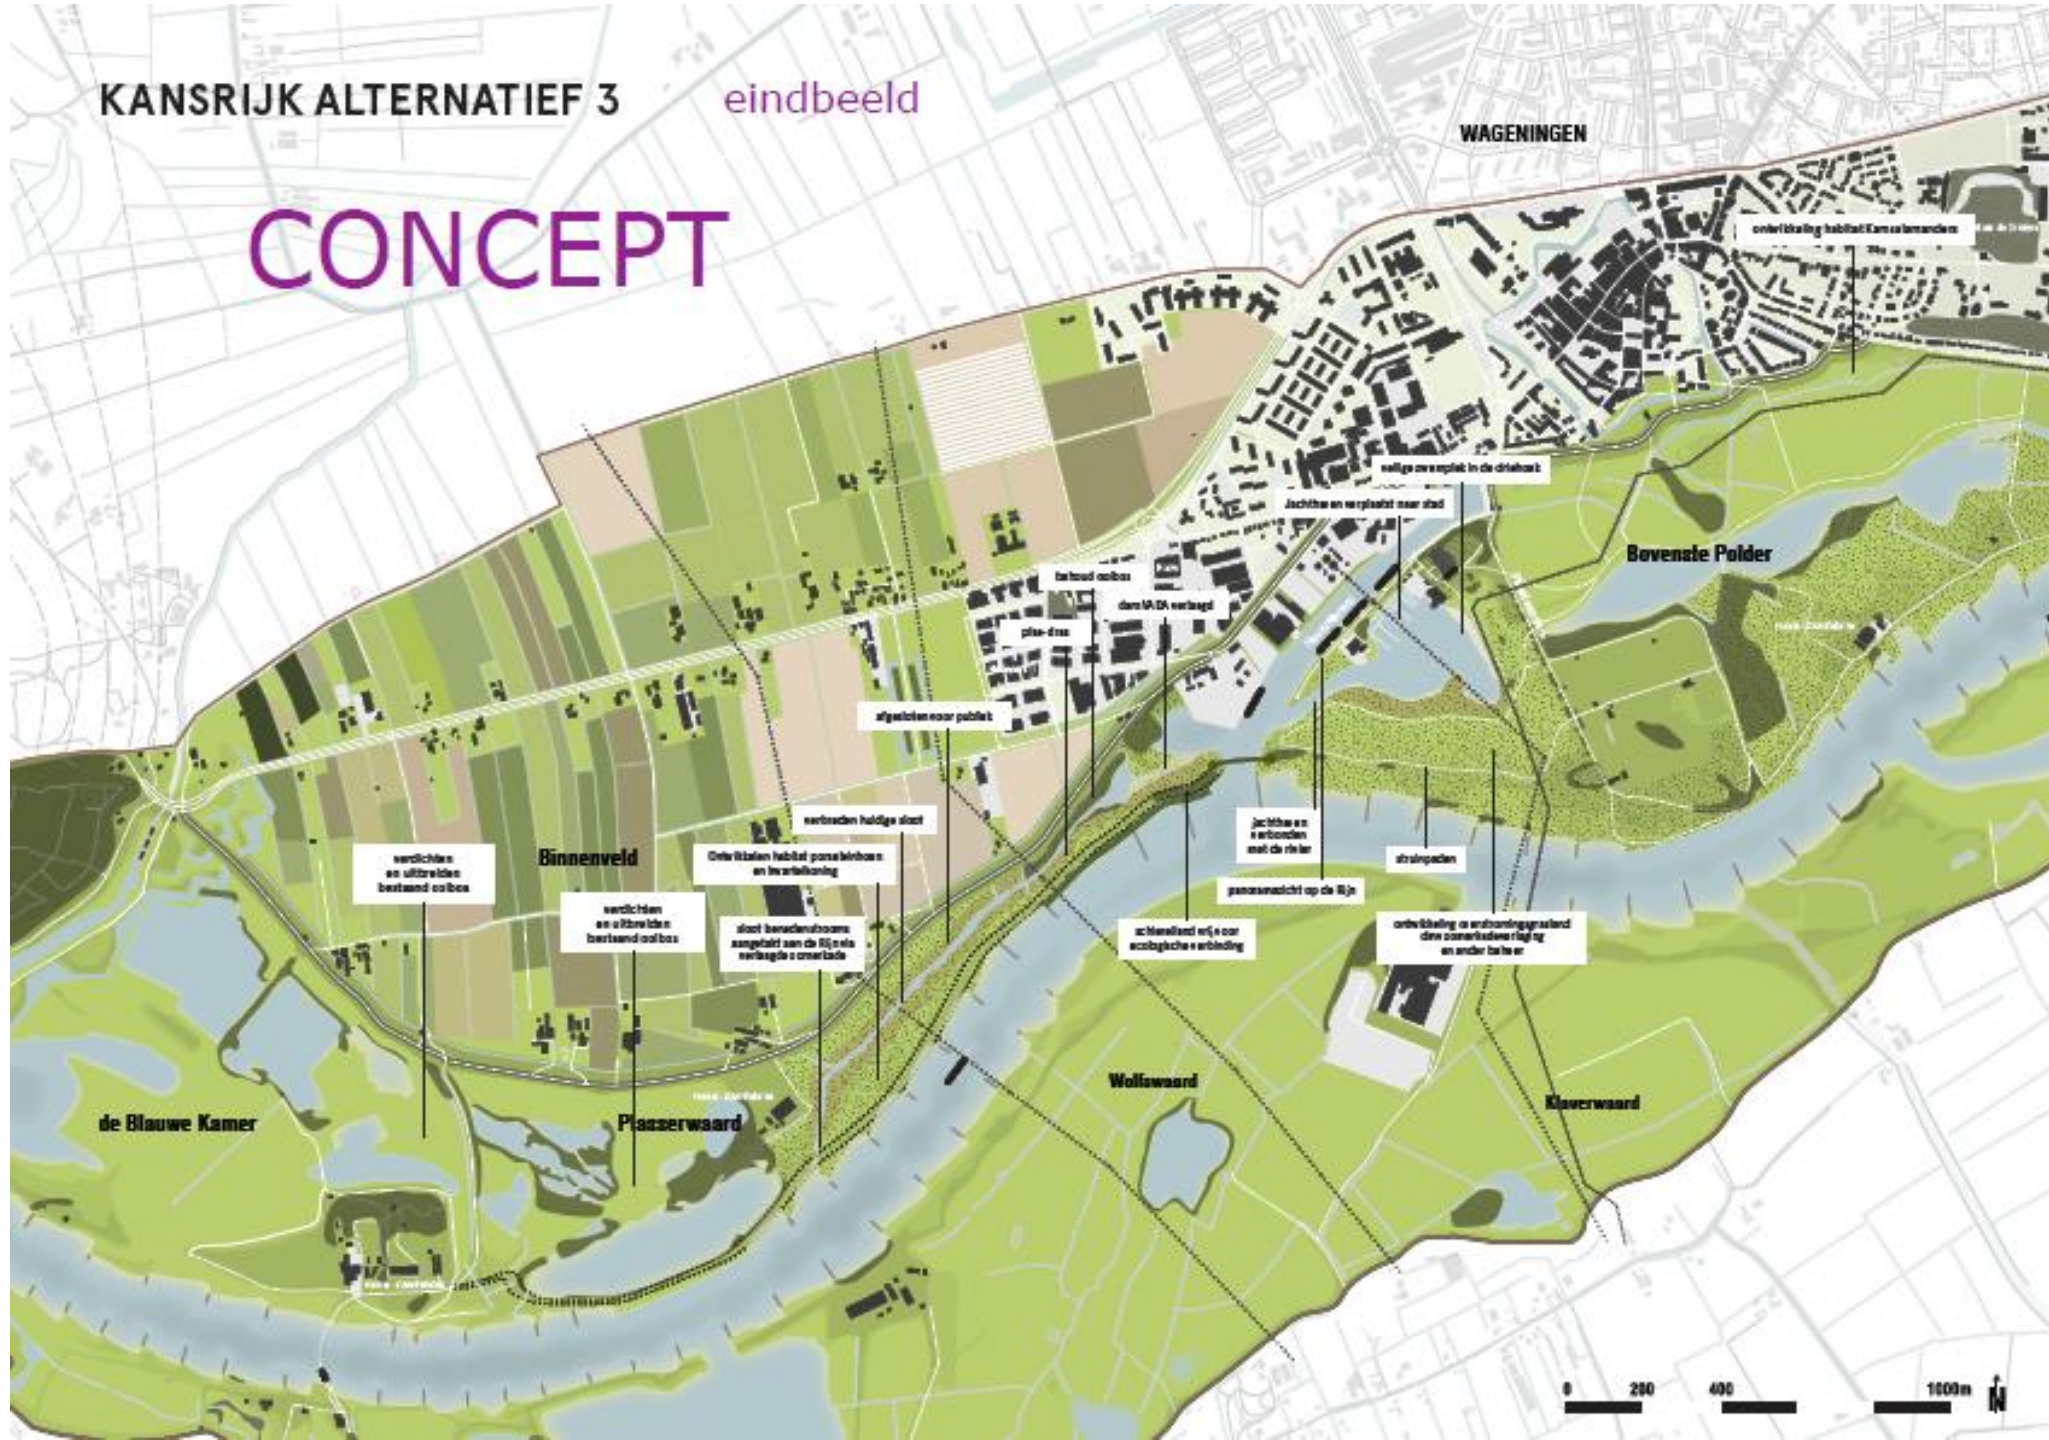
KANSRIJK ALTERNATIEF 3 eindbeeld

CONCEPT

WAGENINGEN

ontwikkeling habitat Kamsalamanders

veilige zwemplek in de driehoek

Jachthaven verplaatst naar stad

Bovenste Polder

behoud ooibos

dam VADA verlaagd

plas-dras

afgesloten voor publiek

verbreden huidige sloot

Binnenveld

verdichten en uitbreiden bestaand ooibos

Ontwikkelen habitat poelkikker en kwartelkoning

verdichten en uitbreiden bestaand ooibos

sloot benedenstrooms aangetakt aan de Rijn als verlaagde overlaat

jachthaven verbonden met de rivier

struinpaden

panoramazicht op de Rijn

schiereiland vrij voor ecologische verbinding

ontwikkeling ooibos ontwikkeling door bv zomerkadeverlaging en ander beheer

Wolfswaard

Kleverwaard

de Blauwe Kamer

Plasserwaard

0 200 400 1000m N